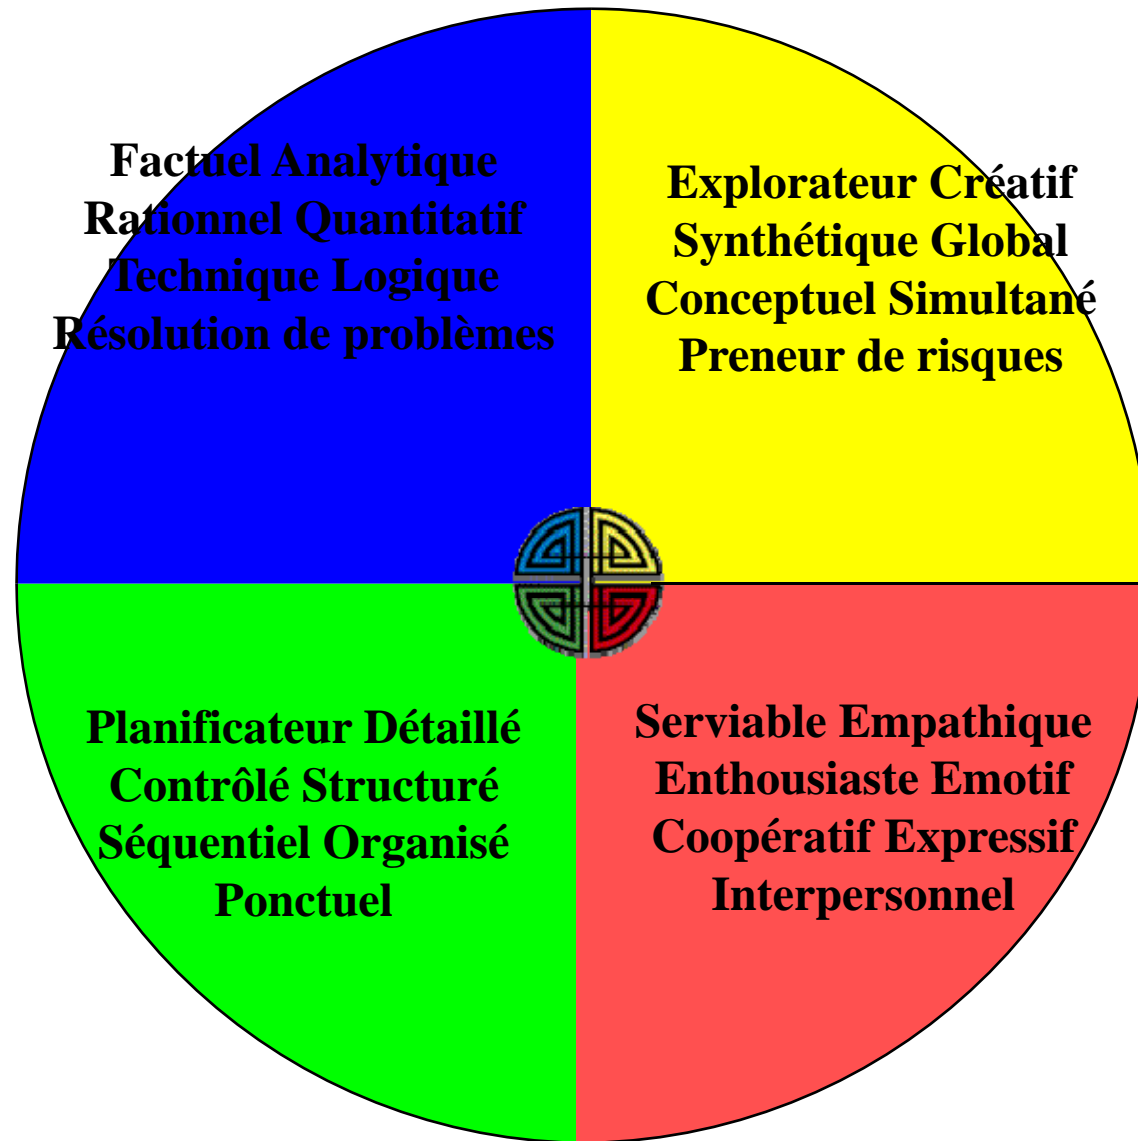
Factuel Analytique
Rationnel Quantitatif
Technique Logique
Résolution de problèmes

Explorateur Créatif
Synthétique Global
Conceptuel Simultané
Preneur de risques

Planificateur Détaillé
Contrôlé Structuré
Séquentiel Organisé
Ponctuel

Serviable Empathique
Enthousiaste Emotif
Coopératif Expressif
Interpersonnel